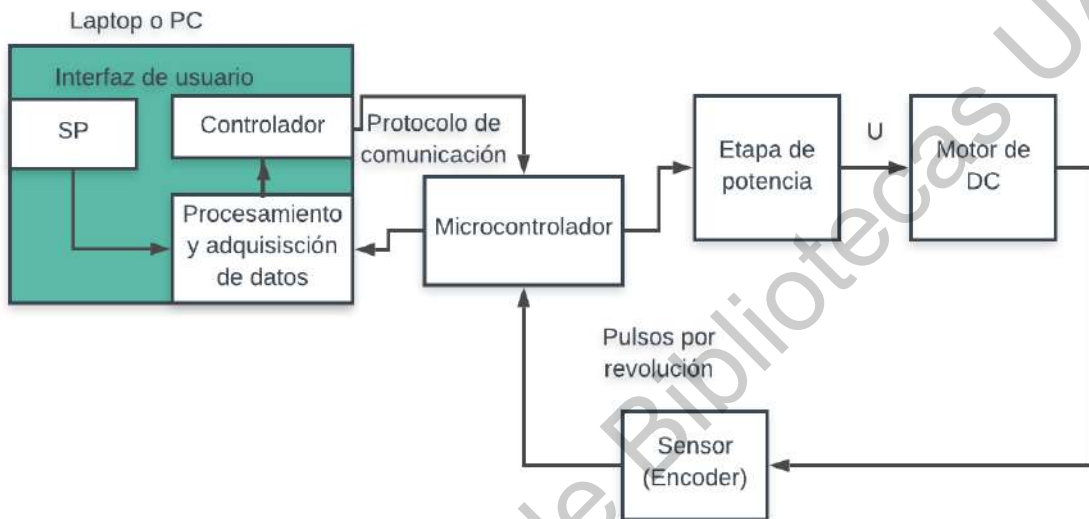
Laptop o PC

Interfaz de usuario

SP

Controlador

Procesamiento y adquisiscìón de datos

Protocolo de comunicación

Microcontrolador

Etapa de potencia

U

Motor de DC

Pulsos por revolución

Sensor (Encoder)

de Bibliotecas U